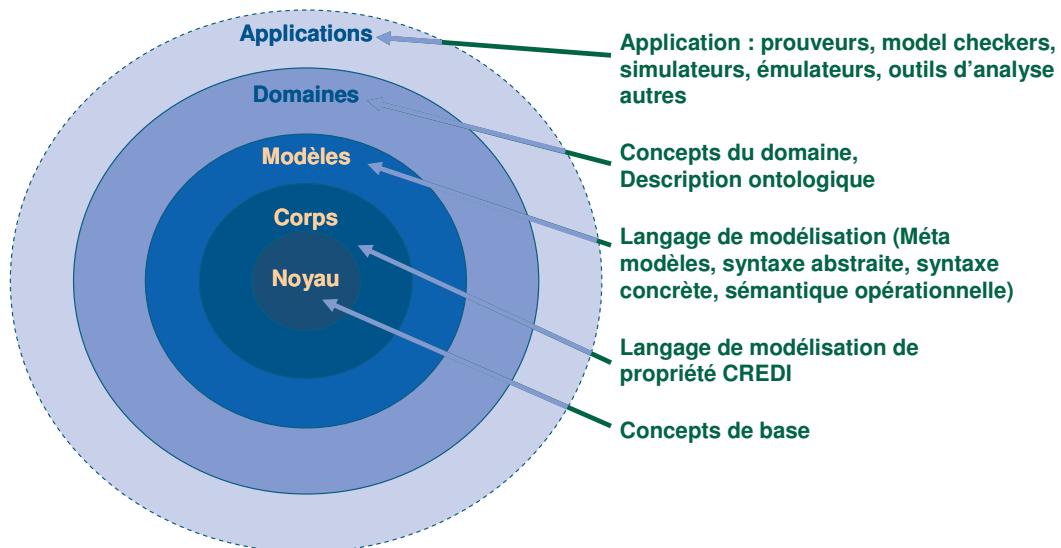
Applications

Domaines

Modèles

Corps

Noyau

Application : prouveurs, model checkers, simulateurs, émulateurs, outils d'analyse autres

Concepts du domaine, Description ontologique

Langage de modélisation (Méta modèles, syntaxe abstraite, syntaxe concrète, sémantique opérationnelle)

Langage de modélisation de propriété CREDI

Concepts de base